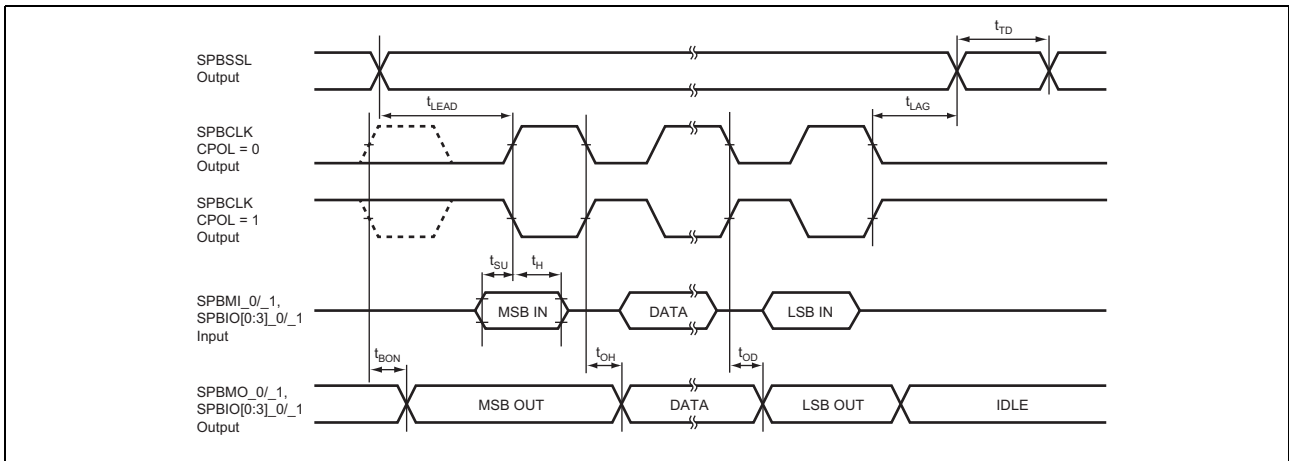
$t_{TD}$

SPBSSL
Output

$t_{LEAD}$

$t_{LAG}$

SPBCLK
CPOL = 0
Output

SPBCLK
CPOL = 1
Output

$t_{SU}$ $t_{H}$

SPBMI_0/_1,
SPBIO[0:3]_0/_1
Input

MSB IN

DATA

LSB IN

$t_{BON}$

$t_{OH}$

$t_{OD}$

SPBMO_0/_1,
SPBIO[0:3]_0/_1
Output

MSB OUT

DATA

LSB OUT

IDLE